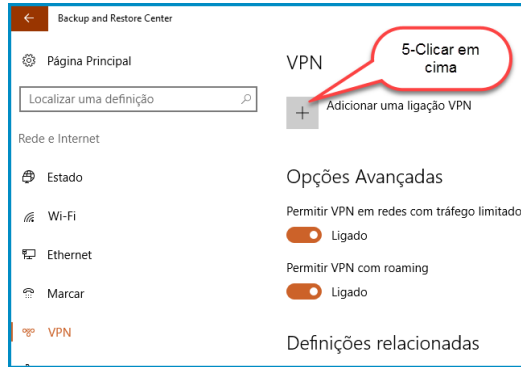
Backup and Restore Center

Página Principal

Localizar uma definição

Rede e Internet

Estado

Wi-Fi

Ethernet

Marcar

VPN

VPN

5-Clicar em cima

+

Adicionar uma ligação VPN

Opções Avançadas

Permitir VPN em redes com tráfego limitado

Ligado

Permitir VPN com roaming

Ligado

Definições relacionadas